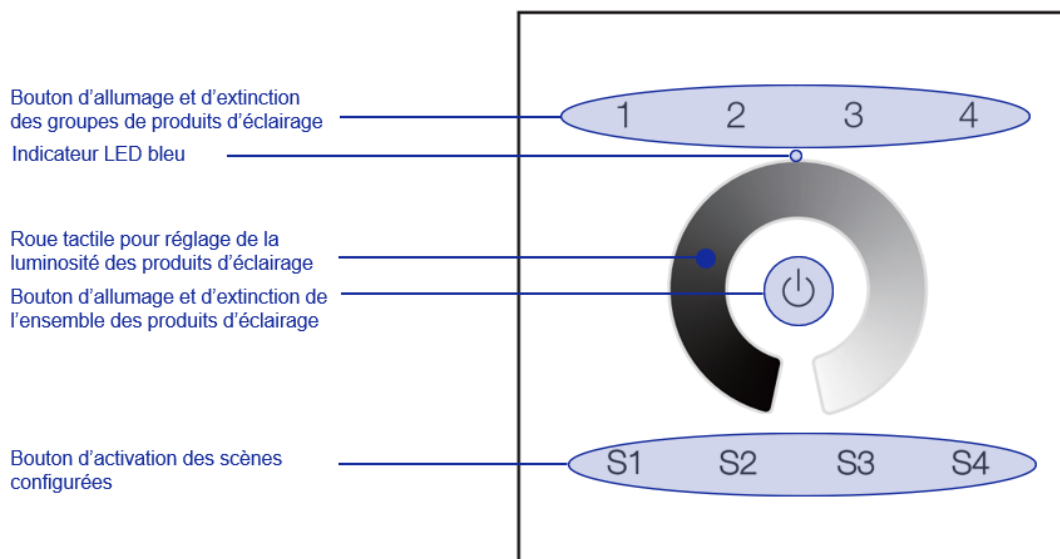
Bouton d’allumage et d’extinction des groupes de produits d’éclairage

1 2 3 4

Indicateur LED bleu

Roue tactile pour réglage de la luminosité des produits d’éclairage

Bouton d’allumage et d’extinction de l’ensemble des produits d’éclairage

Bouton d’activation des scènes configurées

S1 S2 S3 S4